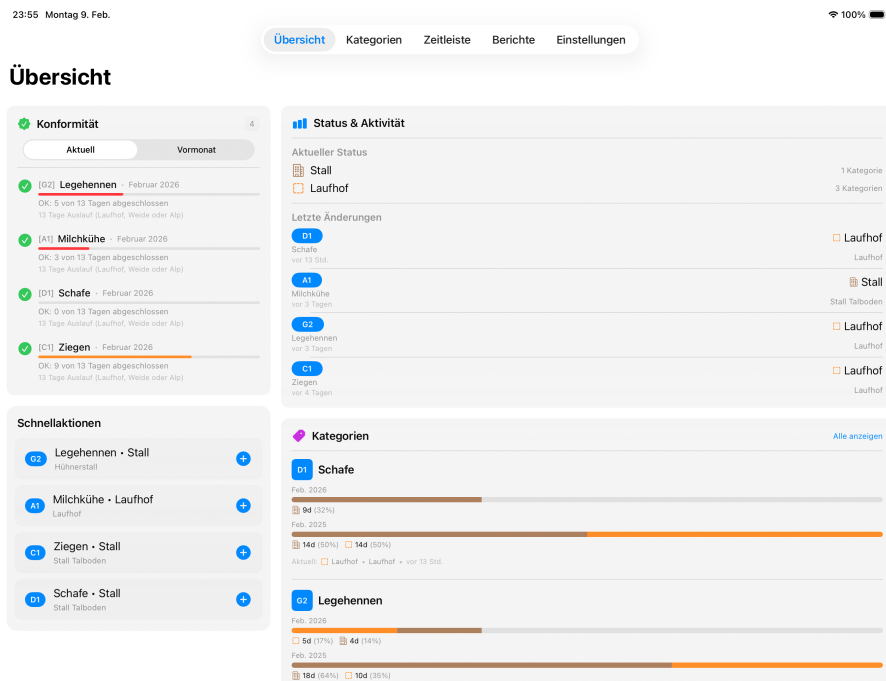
23:55 Montag 9. Feb.

100%

Übersicht Kategorien Zeitleiste Berichte Einstellungen

Übersicht

Konformität 4

Aktuell Vormonat

[G2] Legehennen · Februar 2026
OK: 5 von 13 Tagen abgeschlossen
13 Tage Auslauf (Laufhof, Weide oder Alp)

[A1] Milchkühe · Februar 2026
OK: 3 von 13 Tagen abgeschlossen
13 Tage Auslauf (Laufhof, Weide oder Alp)

[D1] Schafe · Februar 2026
OK: 0 von 13 Tagen abgeschlossen
13 Tage Auslauf (Laufhof, Weide oder Alp)

[C1] Ziegen · Februar 2026
OK: 9 von 13 Tagen abgeschlossen
13 Tage Auslauf (Laufhof, Weide oder Alp)

Schnellaktionen

G2 Legehennen • Stall
Hühnerstall

A1 Milchkühe • Laufhof
Laufhof

C1 Ziegen • Stall
Stall Talboden

D1 Schafe • Stall
Stall Talboden

Status & Aktivität

Aktueller Status

Stall 1 Kategorie
Laufhof 3 Kategorien

Letzte Änderungen

D1 Schafe vor 13 Std. Laufhof Laufhof

A1 Milchkühe vor 3 Tagen Stall Stall Talboden

G2 Legehennen vor 3 Tagen Laufhof Laufhof

C1 Ziegen vor 4 Tagen Laufhof Laufhof

Kategorien Alle anzeigen

D1 Schafe
Feb. 2026
9d (32%)
Feb. 2025
14d (50%) 14d (50%)
Aktuell: Laufhof • Laufhof • vor 13 Std.

G2 Legehennen
Feb. 2026
5d (17%) 4d (14%)
Feb. 2025
18d (64%) 10d (35%)